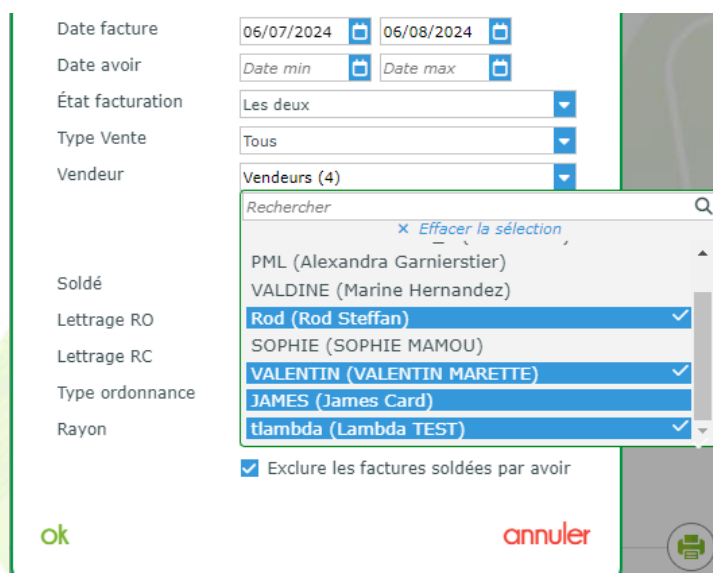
Date facture
06/07/2024
06/08/2024
Date avoir
Date min
Date max
État facturation
Les deux
Type Vente
Tous
Vendeur
Vendeurs (4)
Rechercher
× Effacer la sélection
PML (Alexandra Garnierstier)
VALDINE (Marine Hernandez)
Rod (Rod Steffan)
SOPHIE (SOPHIE MAMOU)
VALENTIN (VALENTIN MARETTE)
JAMES (James Card)
tlambda (Lambda TEST)
Soldé
Lettrage RO
Lettrage RC
Type ordonnance
Rayon
Exclure les factures soldées par avoir
ok
annuler